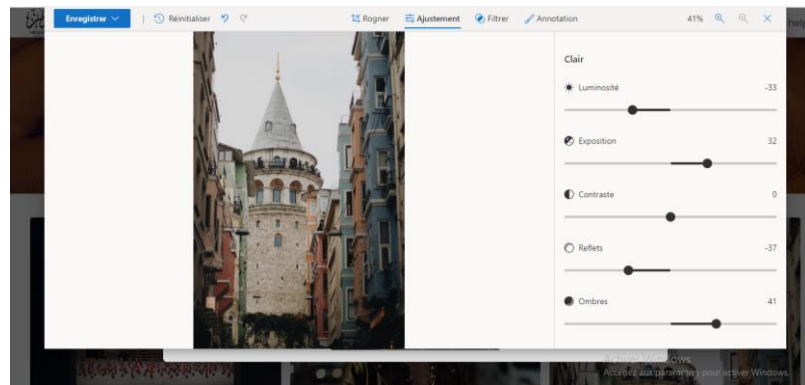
Enregistrer | Réinitialiser

Rogner Ajustement Filtrer Annotation 41%

Clair

Luminosité -33

Exposition 32

Contraste 0

Reflets -37

Ombres 41

Activer Windows
Accédez aux paramètres pour activer Windows.